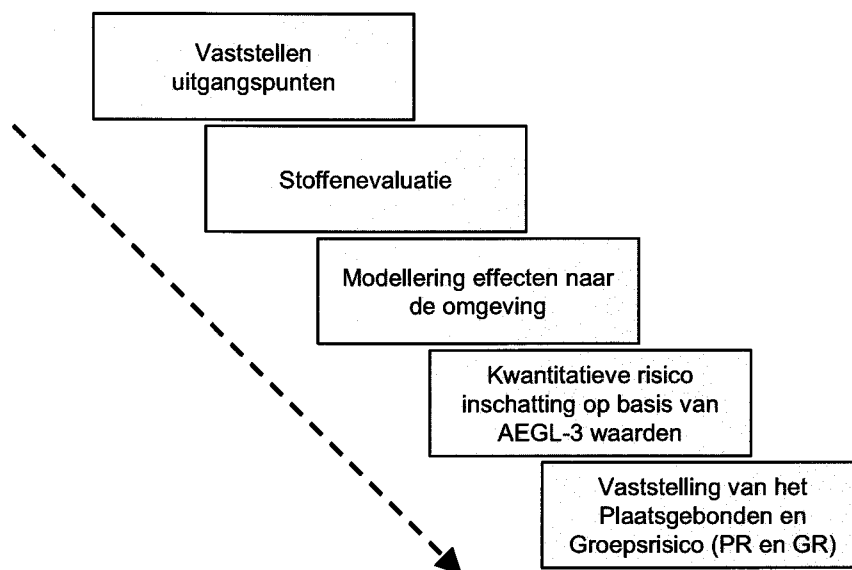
Vaststellen uitgangspunten

Stoffenevaluatie

Modellering effecten naar de omgeving

Kwantitatieve risico inschatting op basis van AEGL-3 waarden

Vaststelling van het Plaatsgebonden en Groepsrisico (PR en GR)